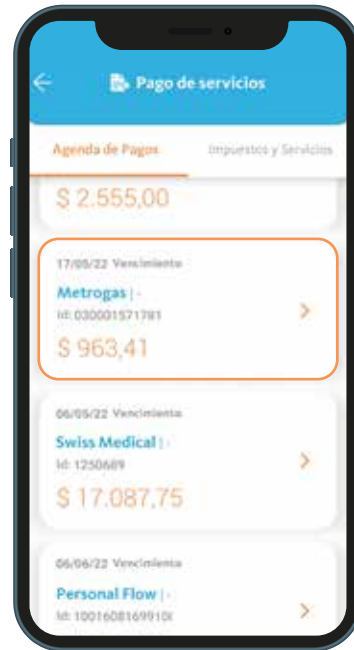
Pago de servicios

Agenda de Pagos

Impuestos y Servicios

$ 2.555,00

17/05/22 Vencimiento

Metrogas | -

Id: 030001571781

$ 963,41

06/05/22 Vencimiento

Swiss Medical | -

Id: 1250689

$ 17.087,75

06/06/22 Vencimiento

Personal Flow | -

Id: 1001608169910I